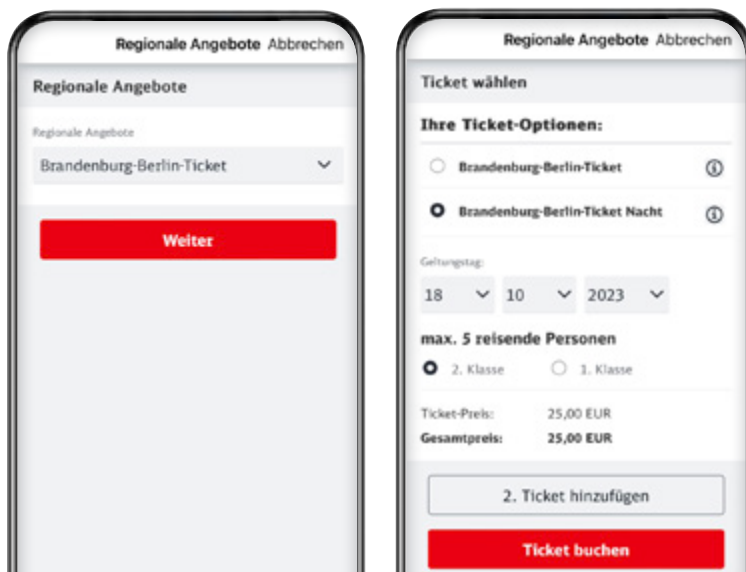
Regionale Angebote Abbrechen

Regionale Angebote

Regionale Angebote

Brandenburg-Berlin-Ticket

Weiter

Regionale Angebote Abbrechen

Ticket wählen

Ihre Ticket-Optionen:

Brandenburg-Berlin-Ticket

Brandenburg-Berlin-Ticket Nacht

Geltungstag:

18 10 2023

max. 5 reisende Personen

2. Klasse 1. Klasse

Ticket-Preis: 25,00 EUR

Gesamtpreis: 25,00 EUR

2. Ticket hinzufügen

Ticket buchen